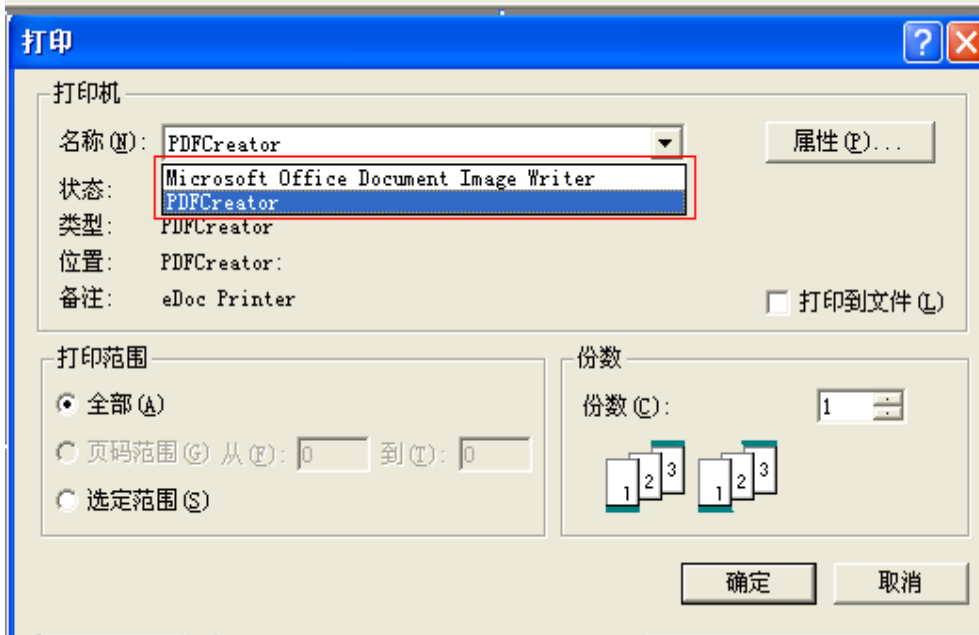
打印

?

打印机

名称(N): PDFCreator

属性(P)...

Microsoft Office Document Image Writer
PDFCreator

状态:

类型: PDFCreator

位置: PDFCreator:

备注: eDoc Printer

打印到文件(L)

打印范围

全部(A)

页码范围(G) 从(F): 0 到(T): 0

选定范围(S)

份数

份数(C): 1

1 2 3 1 2 3

确定

取消